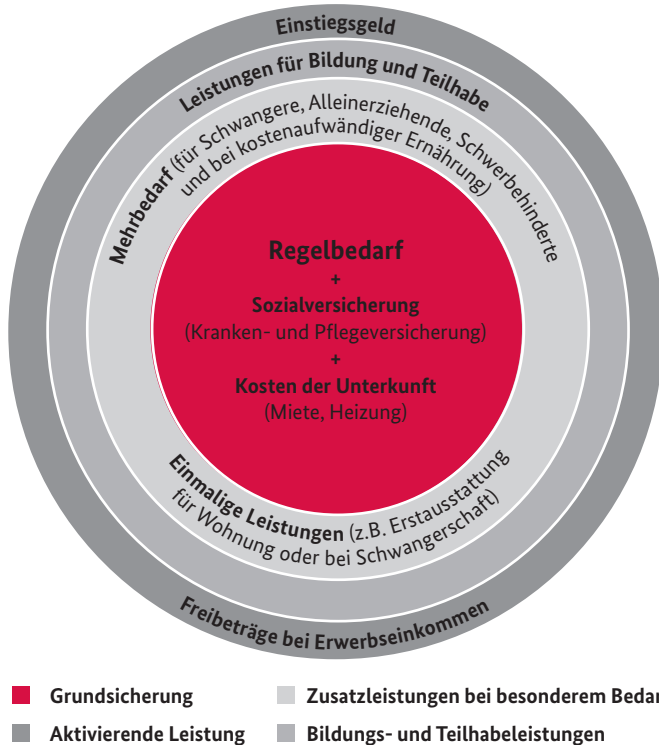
Einstiegsgeld

Leistungen für Bildung und Teilhabe

Mehrbedarf (für Schwangere, Alleinerziehende, Schwerbehinderte und bei kostenaufwändiger Ernährung)

Regelbedarf
+
Sozialversicherung
(Kranken- und Pflegeversicherung)
+
Kosten der Unterkunft
(Miete, Heizung)

Einmalige Leistungen (z.B. Erstausstattung für Wohnung oder bei Schwangerschaft)

Freibeträge bei Erwerbseinkommen

Grundsicherung
Zusatzleistungen bei besonderem Beda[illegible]
Aktivierende Leistung
Bildungs- und Teilhabeleistungen